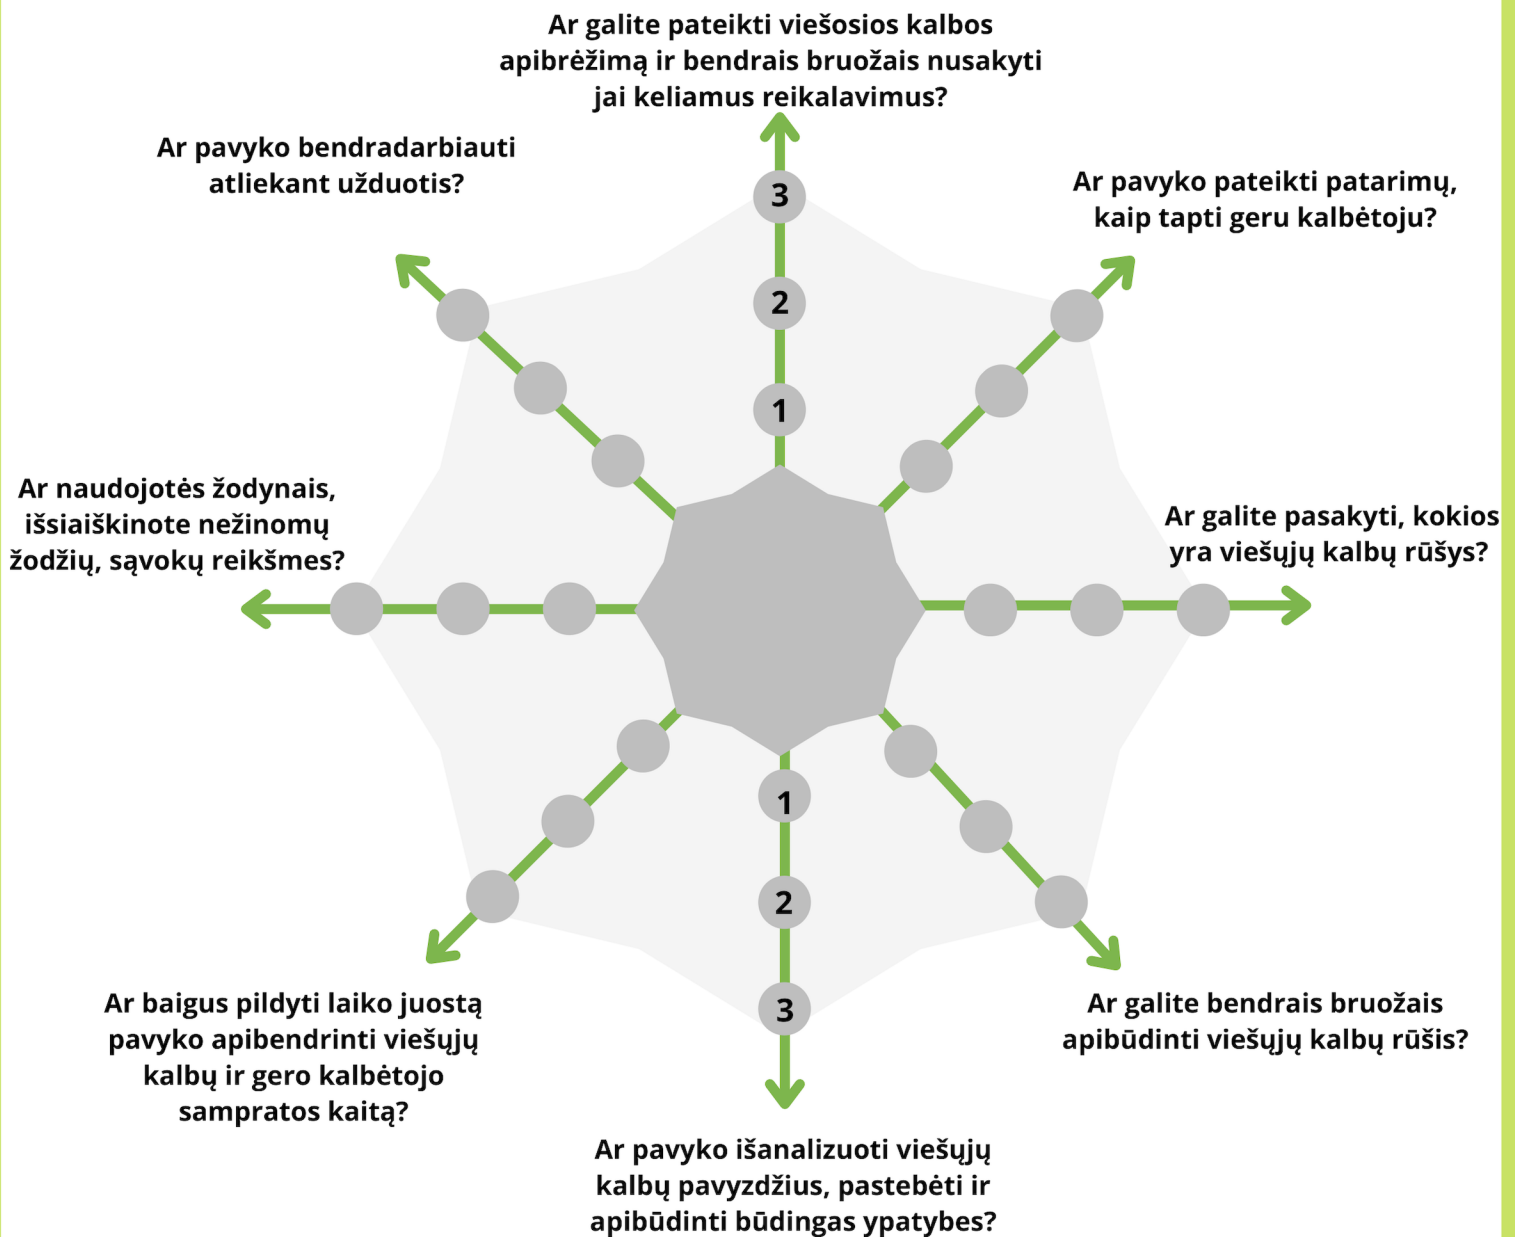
Ar galite pateikti viešosios kalbos apibrėžimą ir bendrais bruožais nusakyti jai keliamus reikalavimus?

Ar pavyko bendradarbiauti atliekant užduotis?

Ar pavyko pateikti patarimų, kaip tapti geru kalbėtoju?

3

2

1

Ar naudojotės žodynais, išsiaiškinote nežinomų žodžių, sąvokų reikšmes?

Ar galite pasakyti, kokios yra viešųjų kalbų rūšys?

1

2

3

Ar baigus pildyti laiko juostą pavyko apibendrinti viešųjų kalbų ir gero kalbėtojo sampratos kaitą?

Ar galite bendrais bruožais apibūdinti viešųjų kalbų rūšis?

Ar pavyko išanalizuoti viešųjų kalbų pavyzdžius, pastebėti ir apibūdinti būdingas ypatybes?